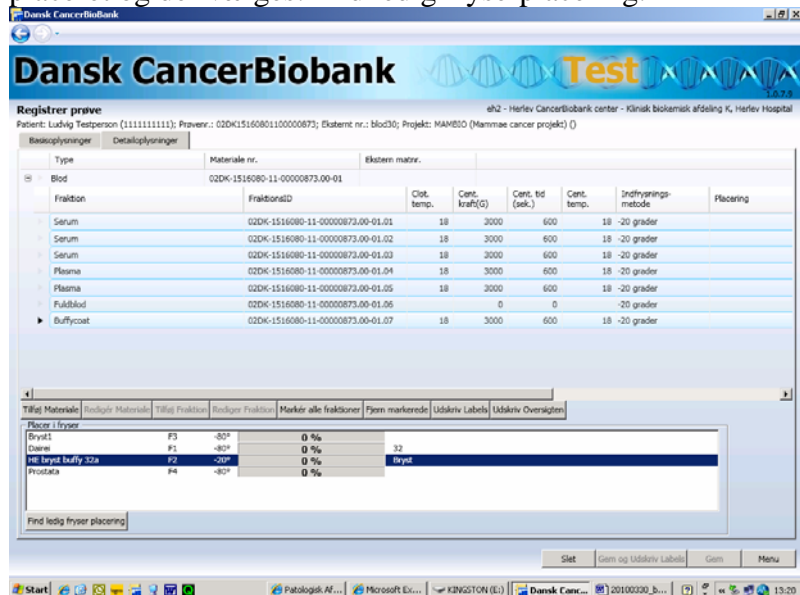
Dansk CancerBioBank

Dansk CancerBiobank Test 1.0.7.9

Registrer prøve
eh2 - Herlev CancerBiobank center - Klinisk biokemisk afdeling K, Herlev Hospital
Patient: Ludvig Testperson (1111111111); Prøvenr.: 02DK1516080110000873; Eksternt nr.: blod30; Projekt: MAMBIO (Mammae cancer projekt) ()

Basisoplysninger | Detailoplysninger

| Type | Materiale nr. | Ekstern matnr. |
|---|---|---|
| Blod | 02DK-1516080-11-00000873.00-01 | |

| Fraktion | FraktionsID | Clot. temp. | Cent. kraft(G) | Cent. tid (sek.) | Cent. temp. | Indfrysnings-metode | Placering |
|---|---|---|---|---|---|---|---|
| Serum | 02DK-1516080-11-00000873.00-01.01 | 18 | 3000 | 600 | 18 | -20 grader | |
| Serum | 02DK-1516080-11-00000873.00-01.02 | 18 | 3000 | 600 | 18 | -20 grader | |
| Serum | 02DK-1516080-11-00000873.00-01.03 | 18 | 3000 | 600 | 18 | -20 grader | |
| Plasma | 02DK-1516080-11-00000873.00-01.04 | 18 | 3000 | 600 | 18 | -20 grader | |
| Plasma | 02DK-1516080-11-00000873.00-01.05 | 18 | 3000 | 600 | 18 | -20 grader | |
| Fuldblod | 02DK-1516080-11-00000873.00-01.06 | | 0 | 0 | | -20 grader | |
| Buffycoat | 02DK-1516080-11-00000873.00-01.07 | 18 | 3000 | 600 | 18 | -20 grader | |

Tilføj Materiale | Redigér Materiale | Tilføj Fraktion | Rediger Fraktion | Markér alle fraktioner | Fjern markerede | Udskriv Labels | Udskriv Oversigten

Placer i fryser
| | | | | |
|---|---|---|---|---|
| Bryst1 | F3 | -80° | 0 % | |
| Dairei | F1 | -80° | 0 % | 32 |
| HE bryst buffy 32a | F2 | -20° | 0 % | Bryst |
| Prostata | F4 | -80° | 0 % | |

Find ledig fryser placering

Slet | Gem og Udskriv Labels | Gem | Menu

Start | Patologisk Af... | Microsoft Ex... | KINGSTON (E:) | Dansk Canc... | 20100330_b... | 13:20